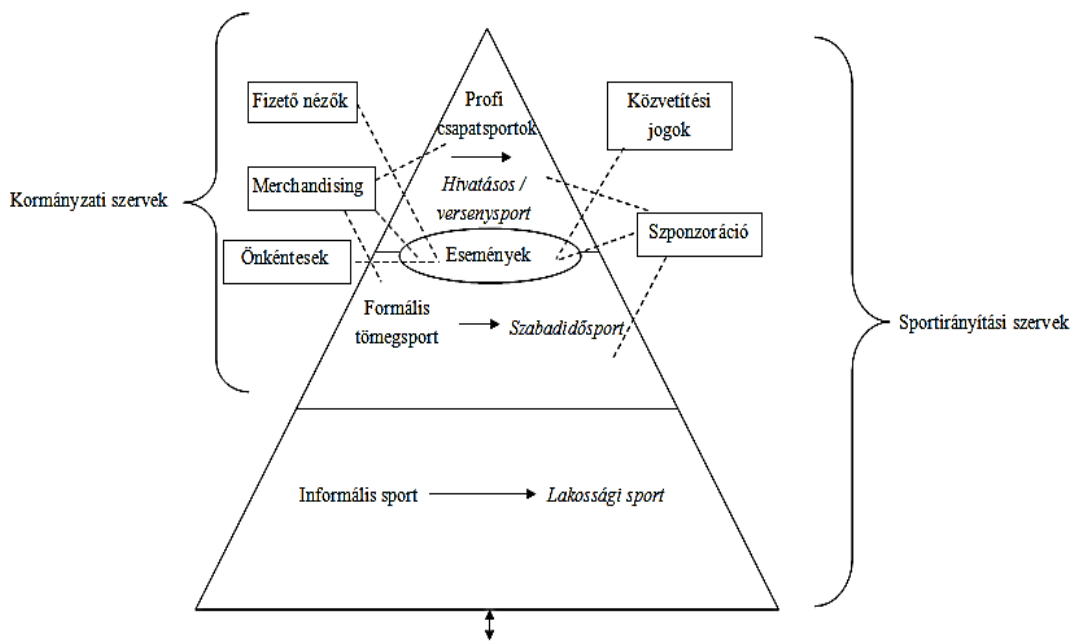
Kormányzati szervek

Fizető nézők

Merchandising

Önkéntesek

Profi csapatsportok

Hivatásos / versenysport

Események

Közvetítési jogok

Szponzoráció

Formális tömegsport

Szabadidősport

Sportirányítási szervek

Informális sport

Lakossági sport